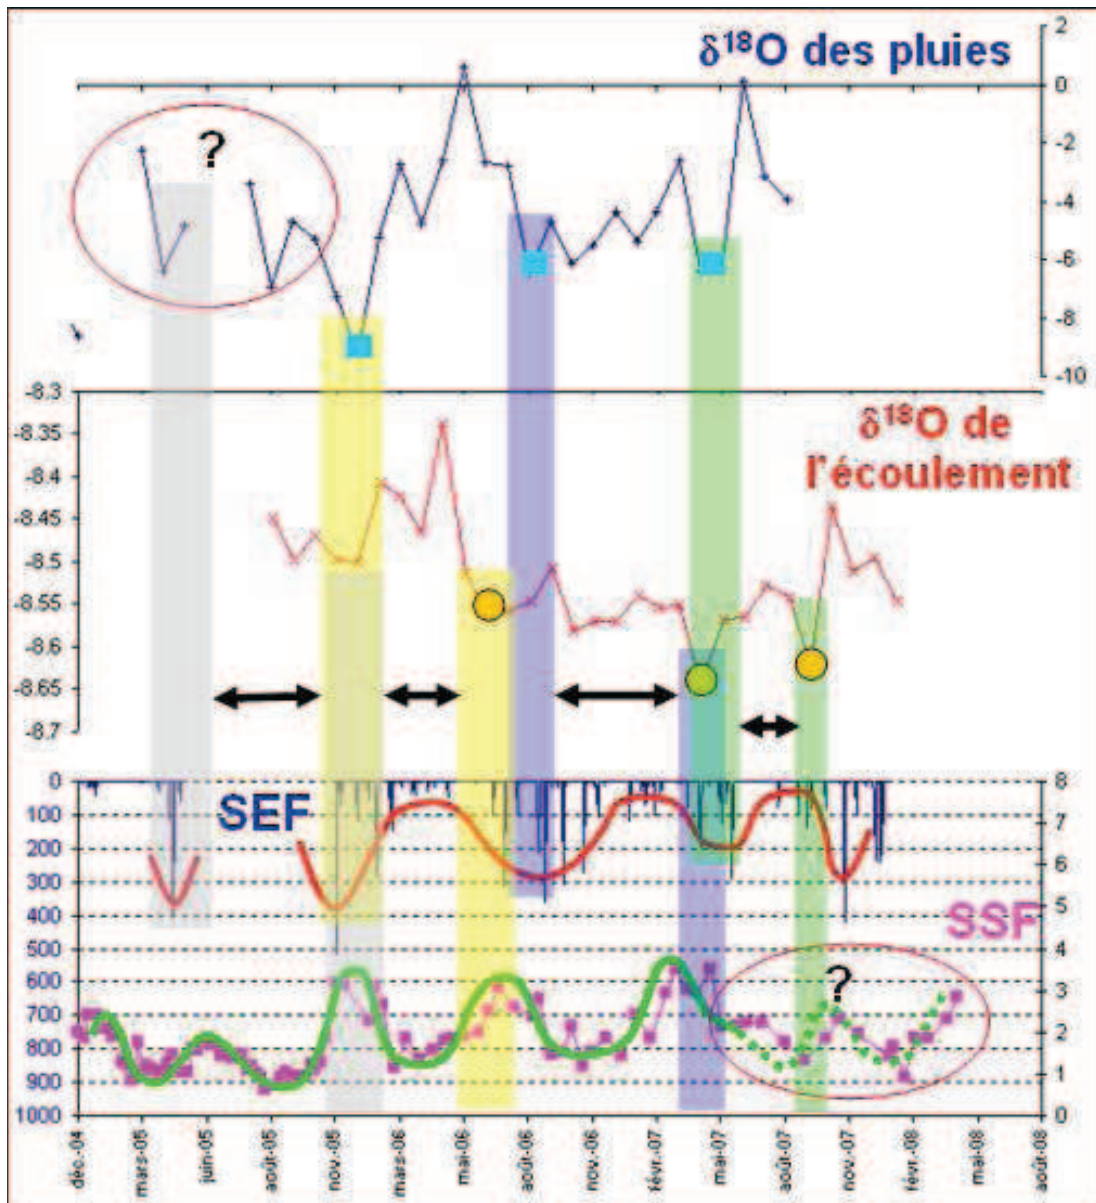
$\delta^{18}O$ des pluies

2
0
-2
-4
-6
-8
-10

?

-8.3
-8.35
-8.4
-8.45
-8.5
-8.55
-8.6
-8.65
-8.7

$\delta^{18}O$ de l'écoulement

0
100
200
300
400
500
600
700
800
900
1000

SEF

SSF

?

8
7
6
5
4
3
2
1
0

déc-04
mars-05
juin-05
août-05
nov-05
mars-06
mai-06
août-06
nov-06
févr-07
mai-07
août-07
nov-07
févr-08
mai-08
août-08